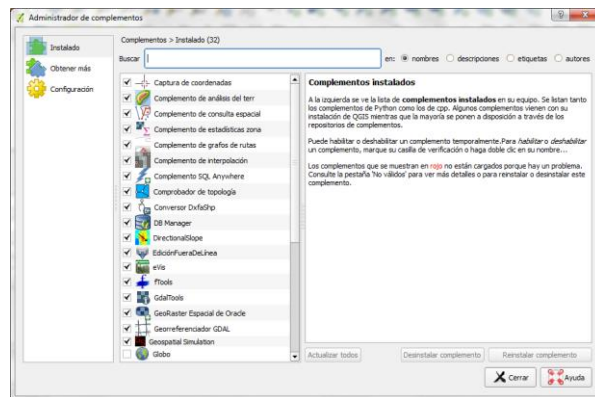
Administrador de complementos

Instalado
Obtener más
Configuración

Complementos > Instalado (32)

Buscar

en: nombres descripciones etiquetas autores

Captura de coordenadas
Complemento de análisis del terr
Complemento de consulta espacial
Complemento de estadísticas zona
Complemento de grafos de rutas
Complemento de interpolación
Complemento SQL Anywhere
Comprobador de topología
Conversor DxfaShp
DB Manager
DirectionalSlope
EdiciónFueraDeLínea
eVis
fTools
GdalTools
GeoRaster Espacial de Oracle
Georreferenciador GDAL
Geospatial Simulation
Globo

**Complementos instalados**

A la izquierda se ve la lista de **complementos instalados** en su equipo. Se listan tanto los complementos de Python como los de cpp. Algunos complementos vienen con su instalación de QGIS mientras que la mayoría se ponen a disposición a través de los repositorios de complementos.

Puede habilitar o deshabilitar un complemento temporalmente.Para *habilitar* o *deshabilitar* un complemento, marque su casilla de verificación o haga doble clic en su nombre...

Los complementos que se muestran en rojo no están cargados porque hay un problema. Consulte la pestaña 'No válidos' para ver más detalles o para reinstalar o desinstalar este complemento.

Actualizar todos
Desinstalar complemento
Reinstalar complemento

Cerrar
Ayuda